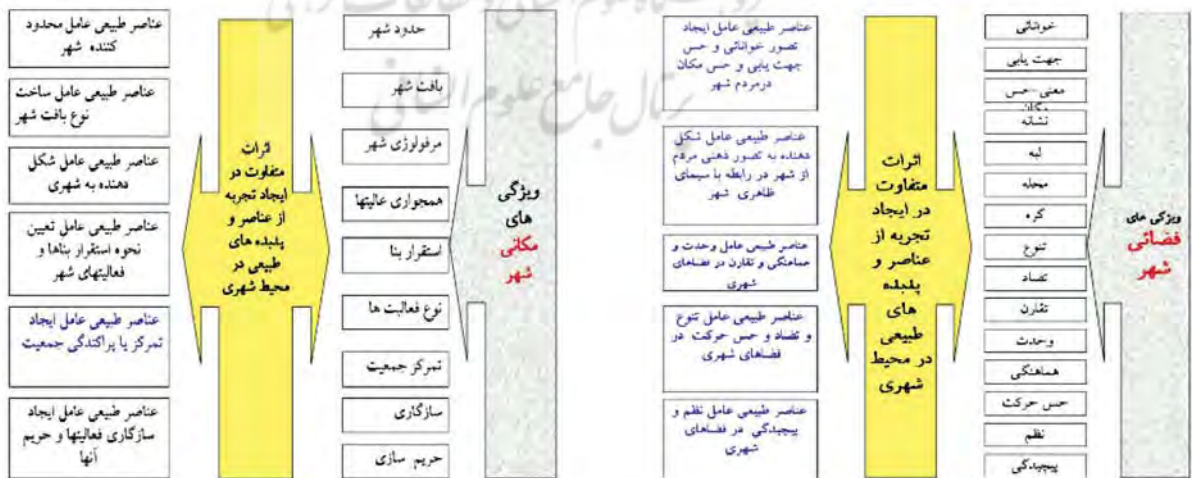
ویژگی های فضائی شهر

خوانائی
جهت یابی
معنی-حس مکان
نشانه
لبه
محله
گره
تنوع
تضاد
تقارن
وحدت
هماهنگی
حس حرکت
نظم
پیچیدگی

اثرات متفاوت در ایجاد تجربه از عناصر و پدیده های طبیعی در محیط شهری

عناصر طبیعی عامل ایجاد تصور خوانائی و حس جهت یابی و حس مکان درمردم شهر

عناصر طبیعی عامل شکل دهنده به تصور ذهنی مردم از شهر در رابطه با سیمای ظاهری شهر

عناصر طبیعی عامل وحدت و هماهنگی و تقارن در فضاهای شهری

عناصر طبیعی عامل تنوع و تضاد و حس حرکت در فضاهای شهری

عناصر طبیعی عامل نظم و پیچیدگی در فضاهای شهری

ویژگی های مکانی شهر

حدود شهر
بافت شهر
مرفولوژی شهر
همجواری عالیتها
استقرار بنا
نوع فعالیت ها
تمرکز جمعیت
سازگاری
حریم سازی

اثرات متفاوت در ایجاد تجربه از عناصر و پدیده های طبیعی در محیط شهری

عناصر طبیعی عامل محدود کننده شهر

عناصر طبیعی عامل ساخت نوع بافت شهر

عناصر طبیعی عامل شکل دهنده به شهری

عناصر طبیعی عامل تعیین نحوه استقرار بناها و فعالیتهای شهر

عناصر طبیعی عامل ایجاد تمرکز یا پراکندگی جمعیت

عناصر طبیعی عامل ایجاد سازگاری فعالیتها و حریم آنها

پرتال جامع علوم انسانی